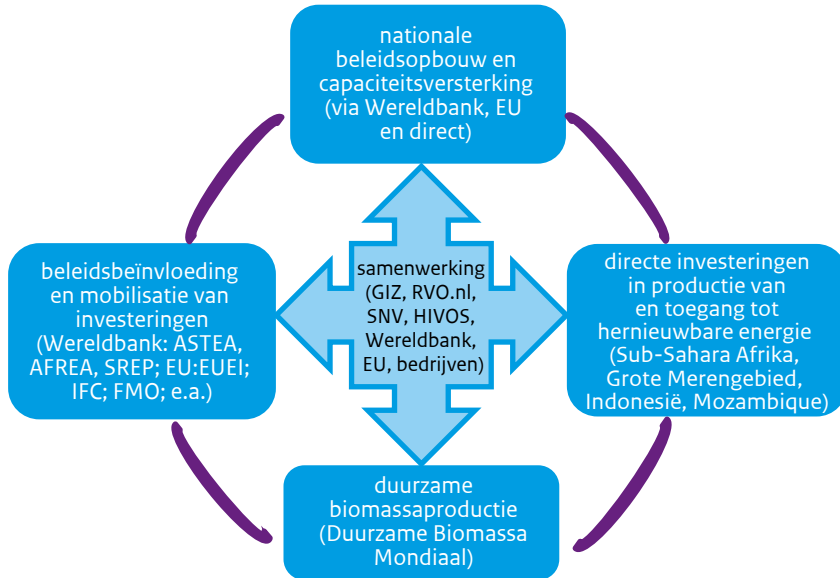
nationale beleidsopbouw en capaciteitsversterking (via Wereldbank, EU en direct)

beleidsbeïnvloeding en mobilisatie van investeringen (Wereldbank: ASTEA, AFREA, SREP; EU:EUEI; IFC; FMO; e.a.)

samenwerking (GIZ, RVO.nl, SNV, HIVOS, Wereldbank, EU, bedrijven)

directe investeringen in productie van en toegang tot hernieuwbare energie (Sub-Sahara Afrika, Grote Merengebied, Indonesië, Mozambique)

duurzame biomassaproductie (Duurzame Biomassa Mondiaal)